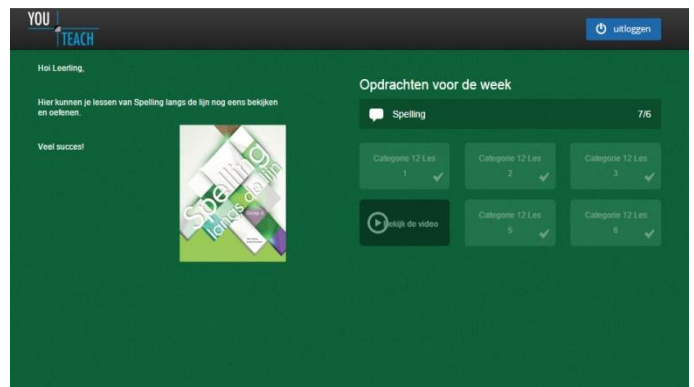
YOU TEACH

uitloggen

Hoi Leerling,

Hier kunnen je lessen van Spelling langs de lijn nog eens bekijken en oefenen.

Veel succes!

Spelling langs de lijn

Opdrachten voor de week

Spelling 7/6

Categorie 12 Les 1

Categorie 12 Les 2

Categorie 12 Les 3

Bekijk de video

Categorie 12 Les 5

Categorie 12 Les 6